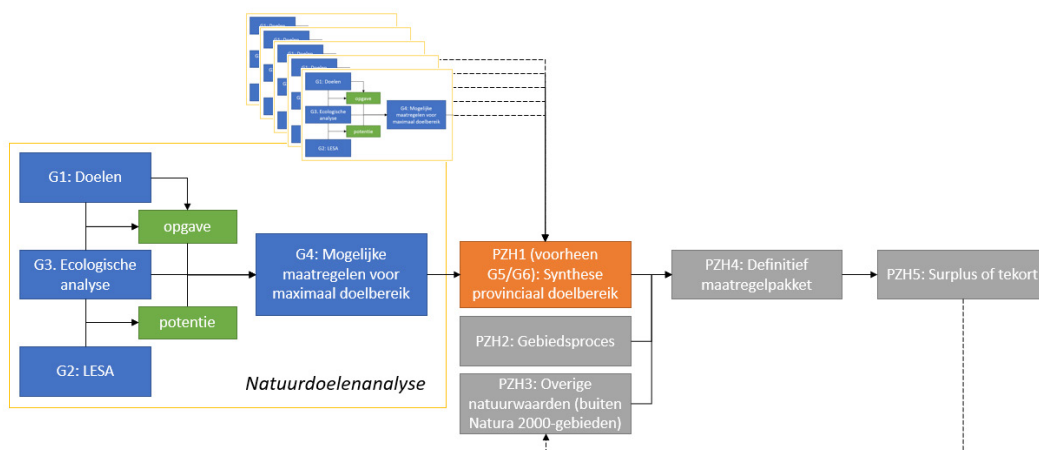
G1: Doelen

opgave

G3. Ecologische analyse

G4: Mogelijke maatregelen voor maximaal doelbereik

potentie

G2: LESA

G1: Doelen

opgave

G3. Ecologische analyse

G4: Mogelijke maatregelen voor maximaal doelbereik

potentie

G2: LESA

Natuurdoelenanalyse

PZH1 (voorheen G5/G6): Synthese provinciaal doelbereik

PZH2: Gebiedsproces

PZH3: Overige natuurwaarden (buiten Natura 2000-gebieden)

PZH4: Definitief maatregelpakket

PZH5: Surplus of tekort